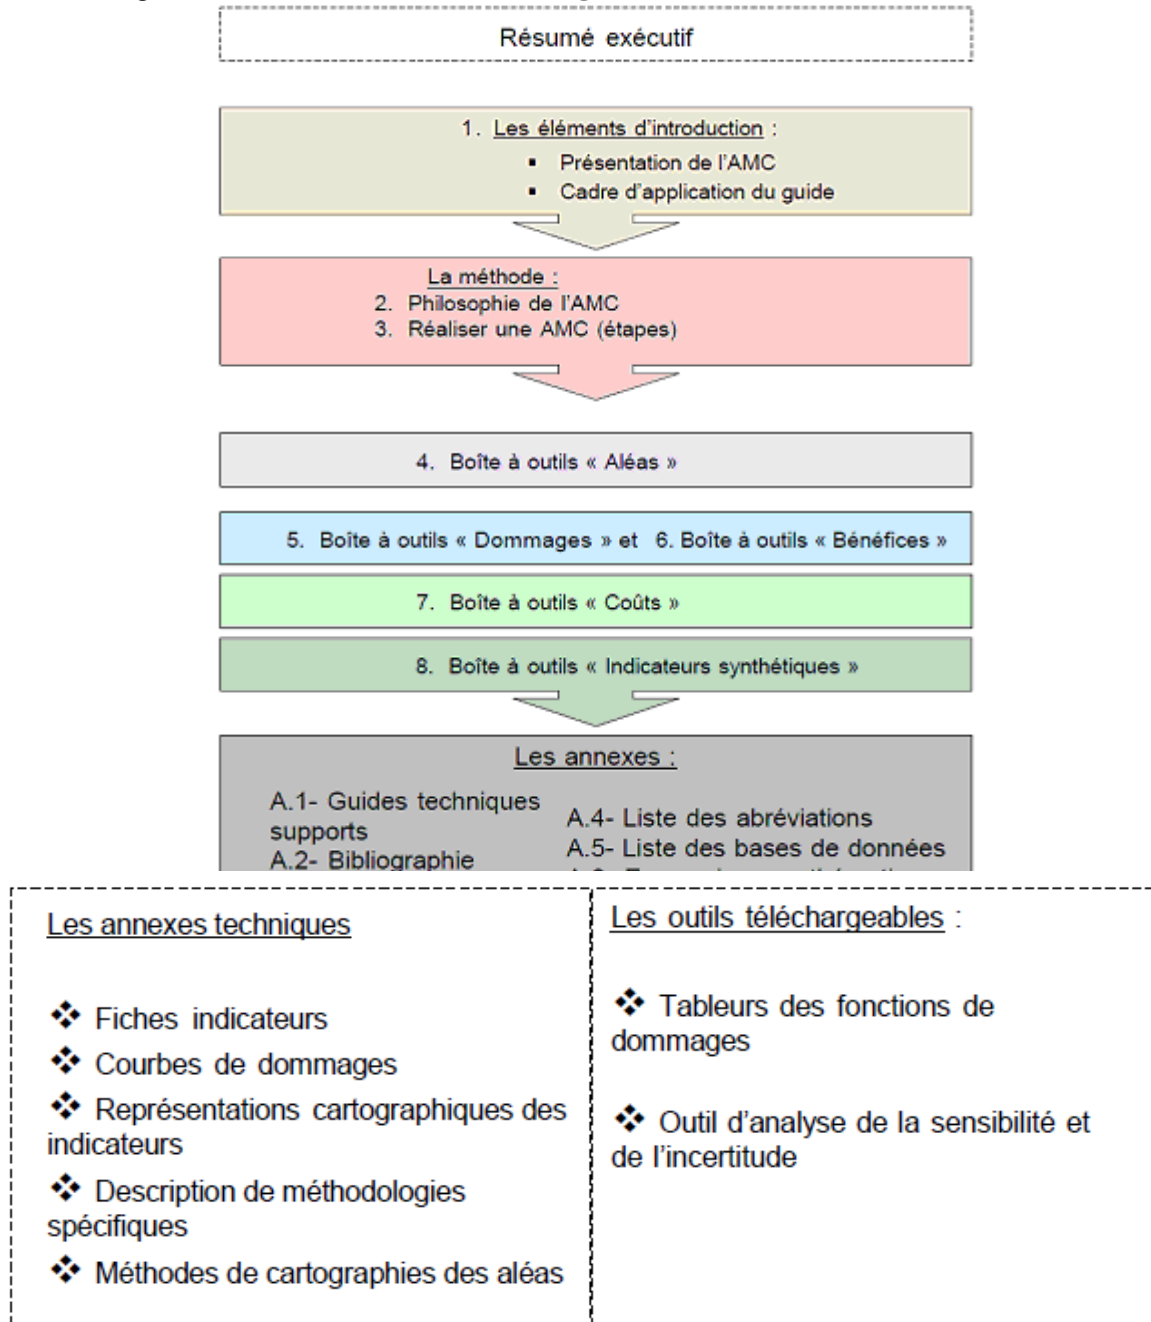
Résumé exécutif

1. Les éléments d'introduction :
- Présentation de l'AMC
- Cadre d'application du guide

La méthode :
2. Philosophie de l'AMC
3. Réaliser une AMC (étapes)

4. Boîte à outils « Aléas »

5. Boîte à outils « Dommages » et 6. Boîte à outils « Bénéfices »

7. Boîte à outils « Coûts »

8. Boîte à outils « Indicateurs synthétiques »

Les annexes :

A.1- Guides techniques supports
A.2- Bibliographie

A.4- Liste des abréviations
A.5- Liste des bases de données
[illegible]

Les annexes techniques

❖ Fiches indicateurs
❖ Courbes de dommages
❖ Représentations cartographiques des indicateurs
❖ Description de méthodologies spécifiques
❖ Méthodes de cartographies des aléas

Les outils téléchargeables :

❖ Tableurs des fonctions de dommages

❖ Outil d'analyse de la sensibilité et de l'incertitude